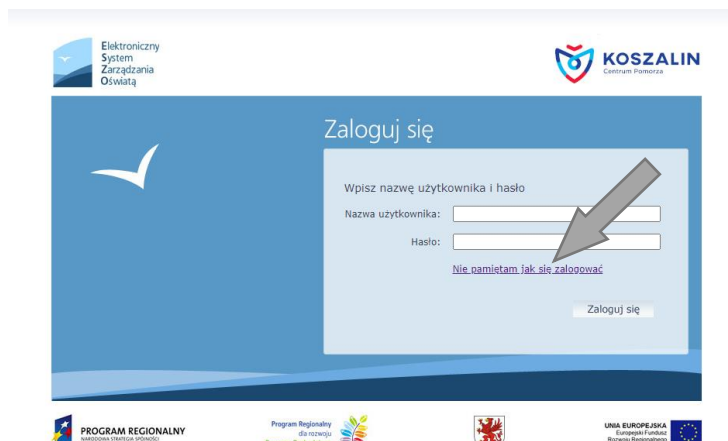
Elektroniczny
System
Zarządzania
Oświatą

KOSZALIN
Centrum Pomorza

Zaloguj się

Wpisz nazwę użytkownika i hasło
Nazwa użytkownika:
Hasło:
Nie pamiętam jak się zalogować

Zaloguj się

PROGRAM REGIONALNY
NARODOWA STRATEGIA SPÓJNOŚCI

Program Regionalny
dla rozwoju
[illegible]

UNIA EUROPEJSKA
Europejski Fundusz
Rozwoju Regionalnego